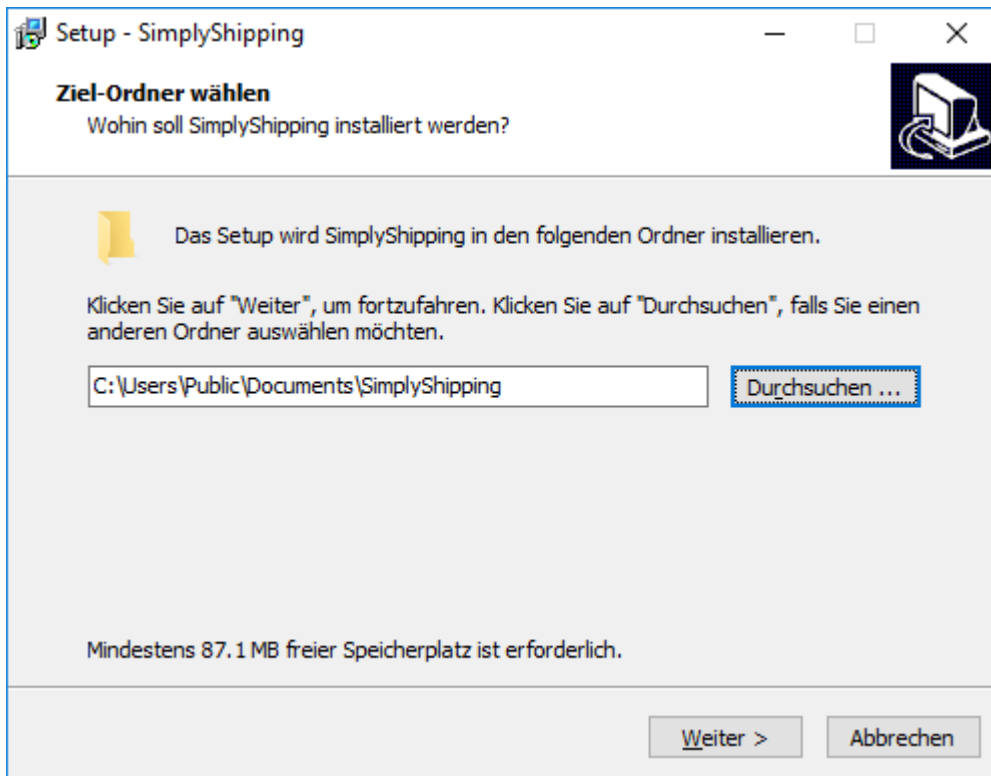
Setup - SimplyShipping

Ziel-Ordner wählen

Wohin soll SimplyShipping installiert werden?

Das Setup wird SimplyShipping in den folgenden Ordner installieren.

Klicken Sie auf "Weiter", um fortzufahren. Klicken Sie auf "Durchsuchen", falls Sie einen anderen Ordner auswählen möchten.

C:\Users\Public\Documents\SimplyShipping

Durchsuchen ...

Mindestens 87.1 MB freier Speicherplatz ist erforderlich.

Weiter >

Abbrechen